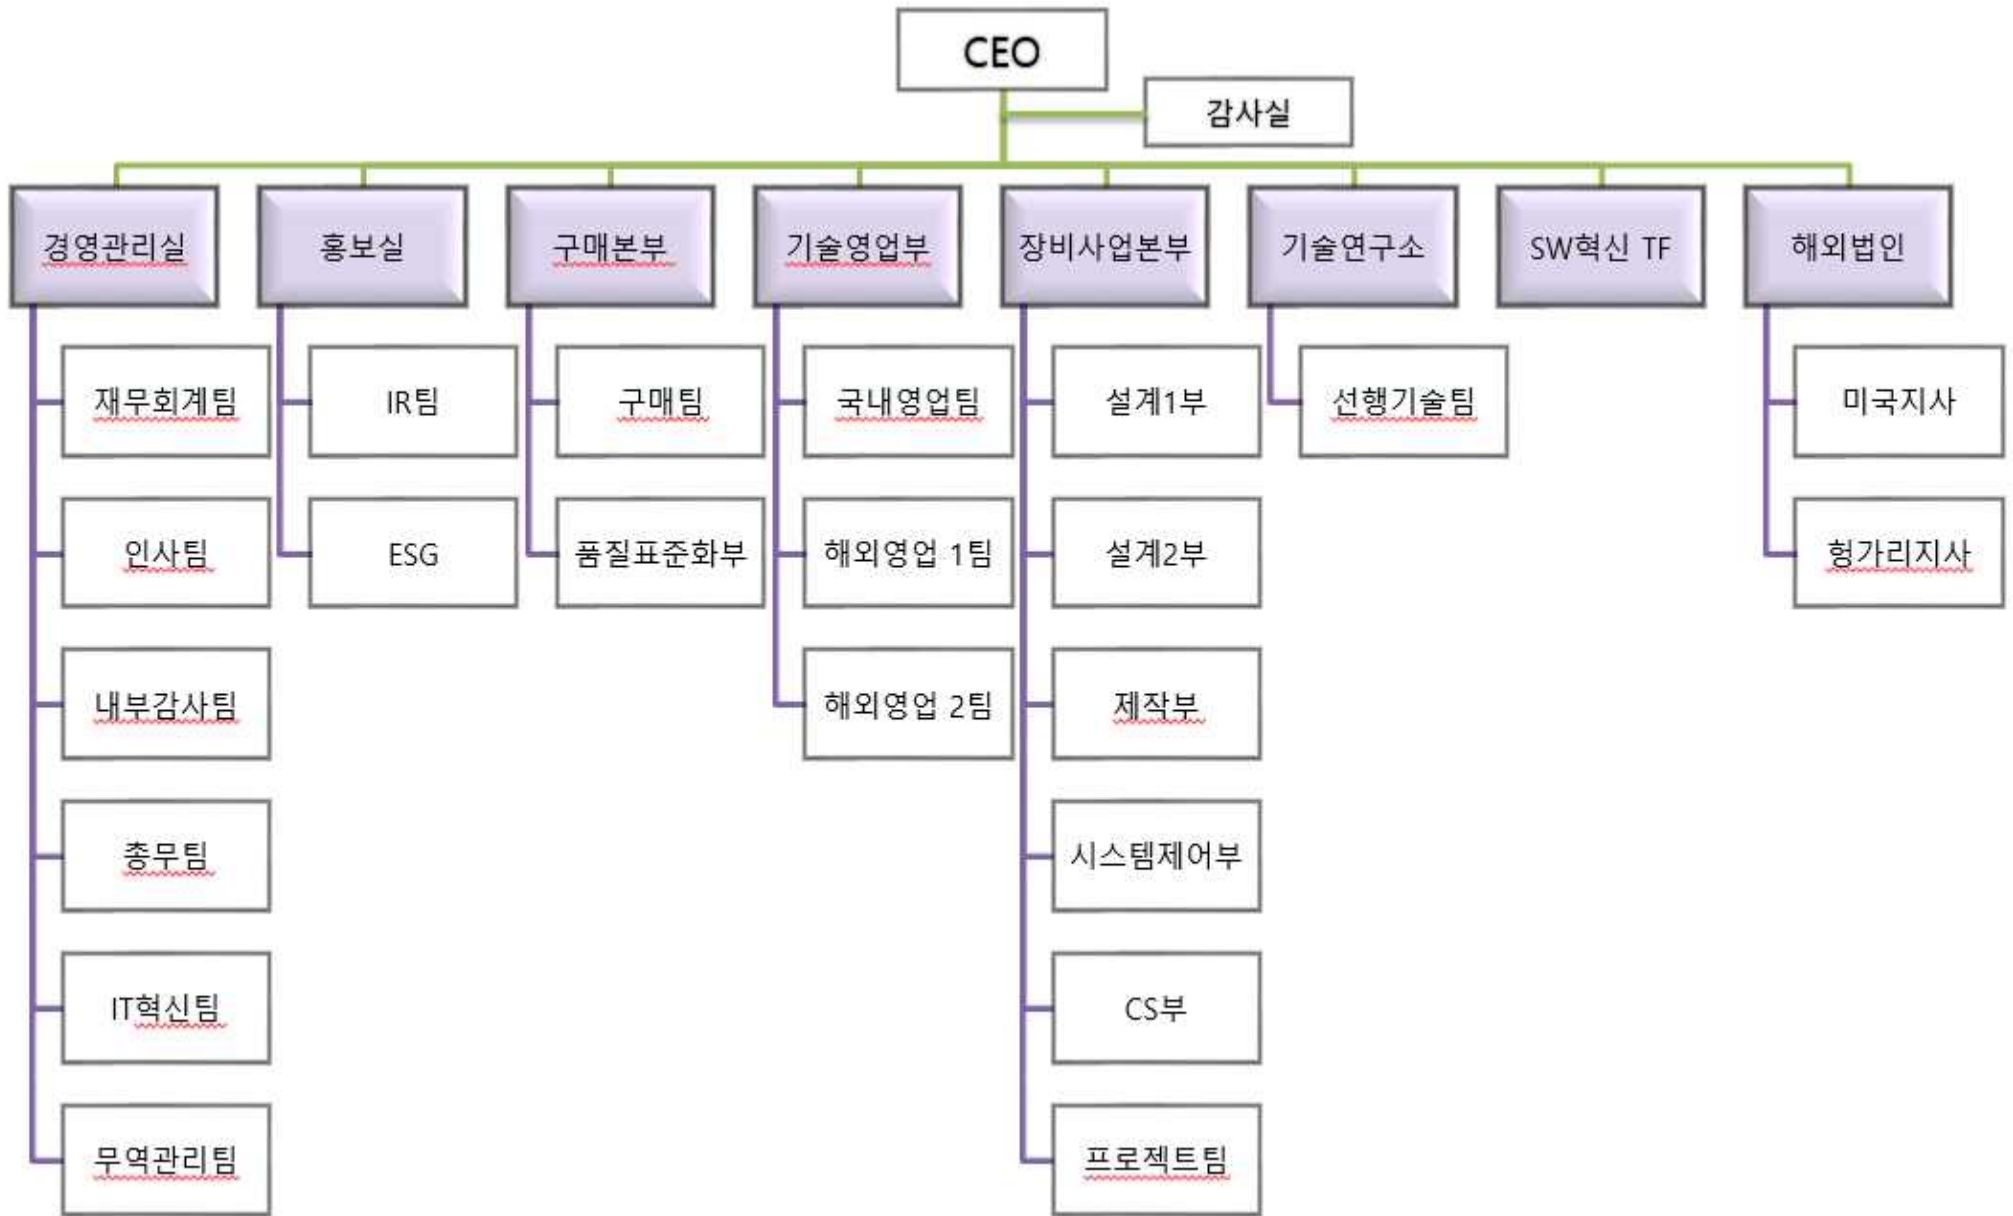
CEO

감사실

경영관리실
재무회계팀
인사팀
내부감사팀
총무팀
IT혁신팀
무역관리팀

홍보실
IR팀
ESG

구매본부
구매팀
품질표준화부

기술영업부
국내영업팀
해외영업 1팀
해외영업 2팀

장비사업본부
설계1부
설계2부
제작부
시스템제어부
CS부
프로젝트팀

기술연구소
선행기술팀

SW혁신 TF

해외법인
미국지사
헝가리지사